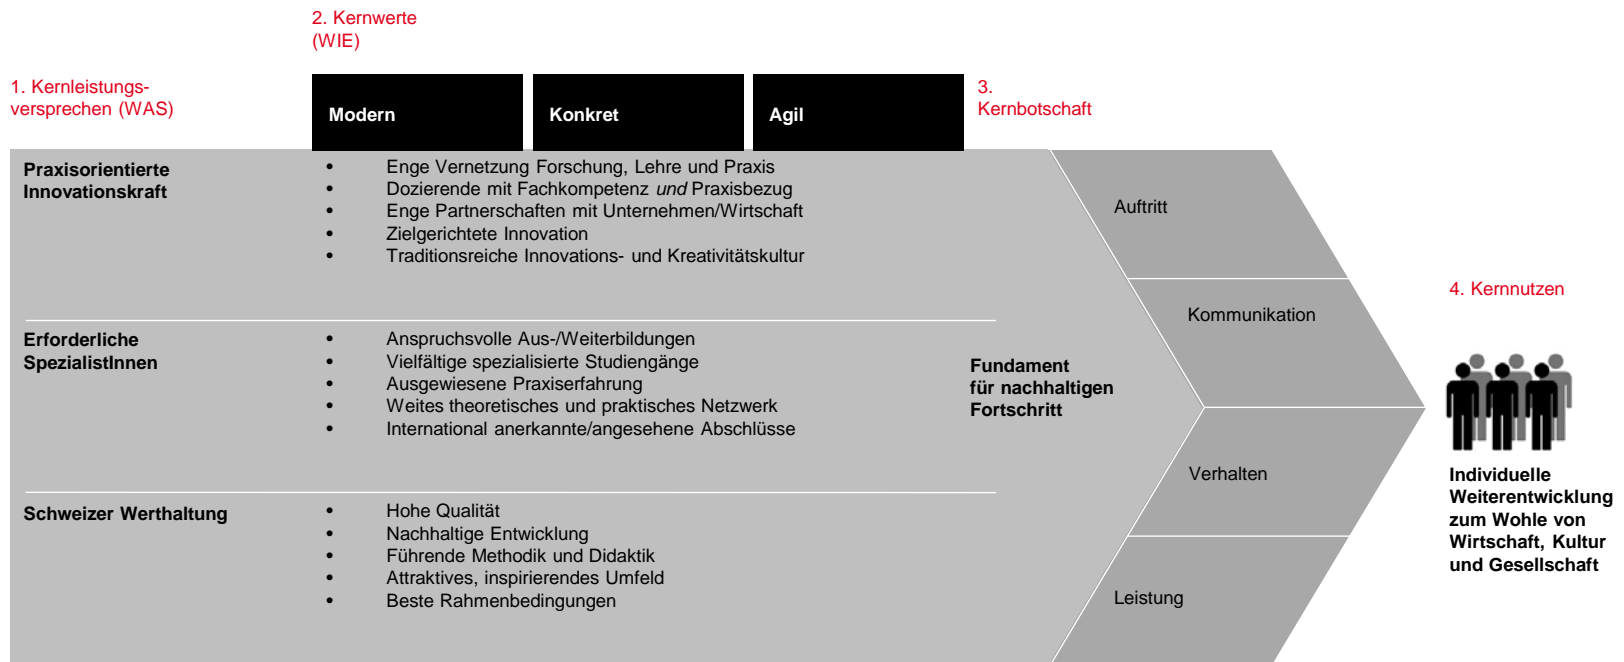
2. Kernwerte
(WIE)

1. Kernleistungsversprechen (WAS)

Modern

Konkret

Agil

3. Kernbotschaft

Praxisorientierte Innovationskraft

- Enge Vernetzung Forschung, Lehre und Praxis
- Dozierende mit Fachkompetenz *und* Praxisbezug
- Enge Partnerschaften mit Unternehmen/Wirtschaft
- Zielgerichtete Innovation
- Traditionsreiche Innovations- und Kreativitätskultur

Erforderliche SpezialistInnen

- Anspruchsvolle Aus-/Weiterbildungen
- Vielfältige spezialisierte Studiengänge
- Ausgewiesene Praxiserfahrung
- Weites theoretisches und praktisches Netzwerk
- International anerkannte/angesehene Abschlüsse

Schweizer Werthaltung

- Hohe Qualität
- Nachhaltige Entwicklung
- Führende Methodik und Didaktik
- Attraktives, inspirierendes Umfeld
- Beste Rahmenbedingungen

Fundament für nachhaltigen Fortschritt

Auftritt

Kommunikation

Verhalten

Leistung

4. Kernnutzen

Individuelle Weiterentwicklung zum Wohle von Wirtschaft, Kultur und Gesellschaft